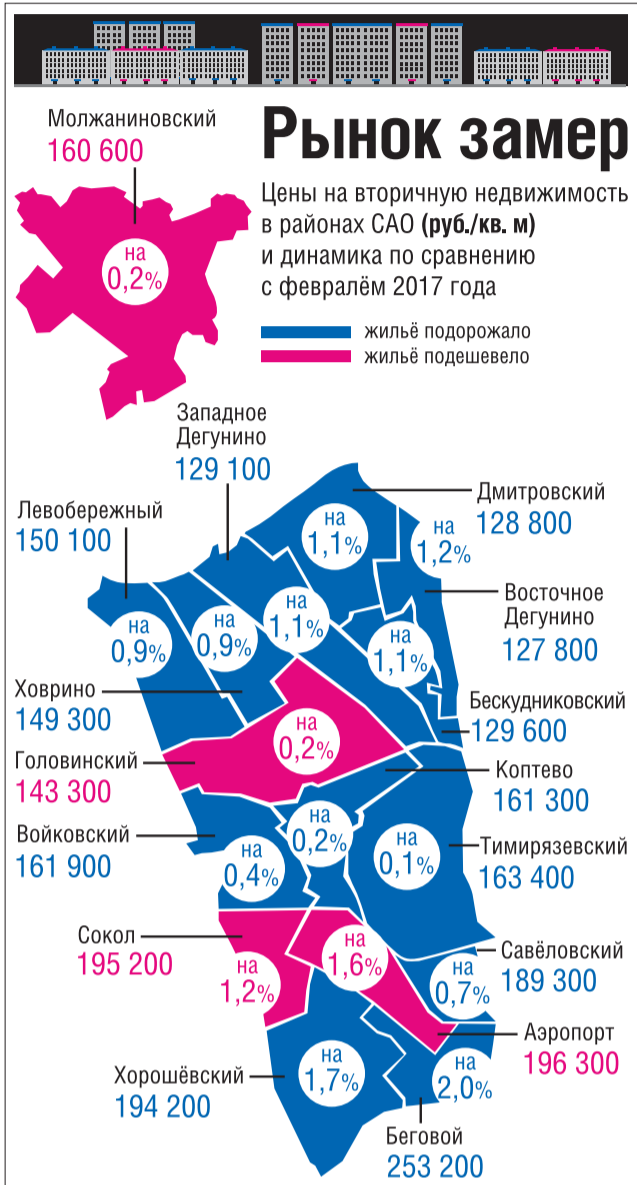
Рынок замер

Цены на вторичную недвижимость в районах САО (руб./кв. м) и динамика по сравнению с февралём 2017 года

жильё подорожало
жильё подешевело

Молжаниновский
160 600
на 0,2%

Западное Дегунино
129 100
на 1,1%

Дмитровский
128 800
на 1,2%

Левобережный
150 100
на 0,9%

на 0,9%

на 1,1%

Восточное Дегунино
127 800
на 1,1%

Ховрино
149 300

Бескудниковский
129 600

Головинский
143 300
на 0,2%

Коптево
161 300

Войковский
161 900
на 0,4%

на 0,2%

Тимирязевский
163 400
на 0,1%

Сокол
195 200
на 1,2%

на 1,6%

Савёловский
189 300
на 0,7%

Аэропорт
196 300

Хорошёвский
194 200
на 1,7%

на 2,0%

Беговой
253 200